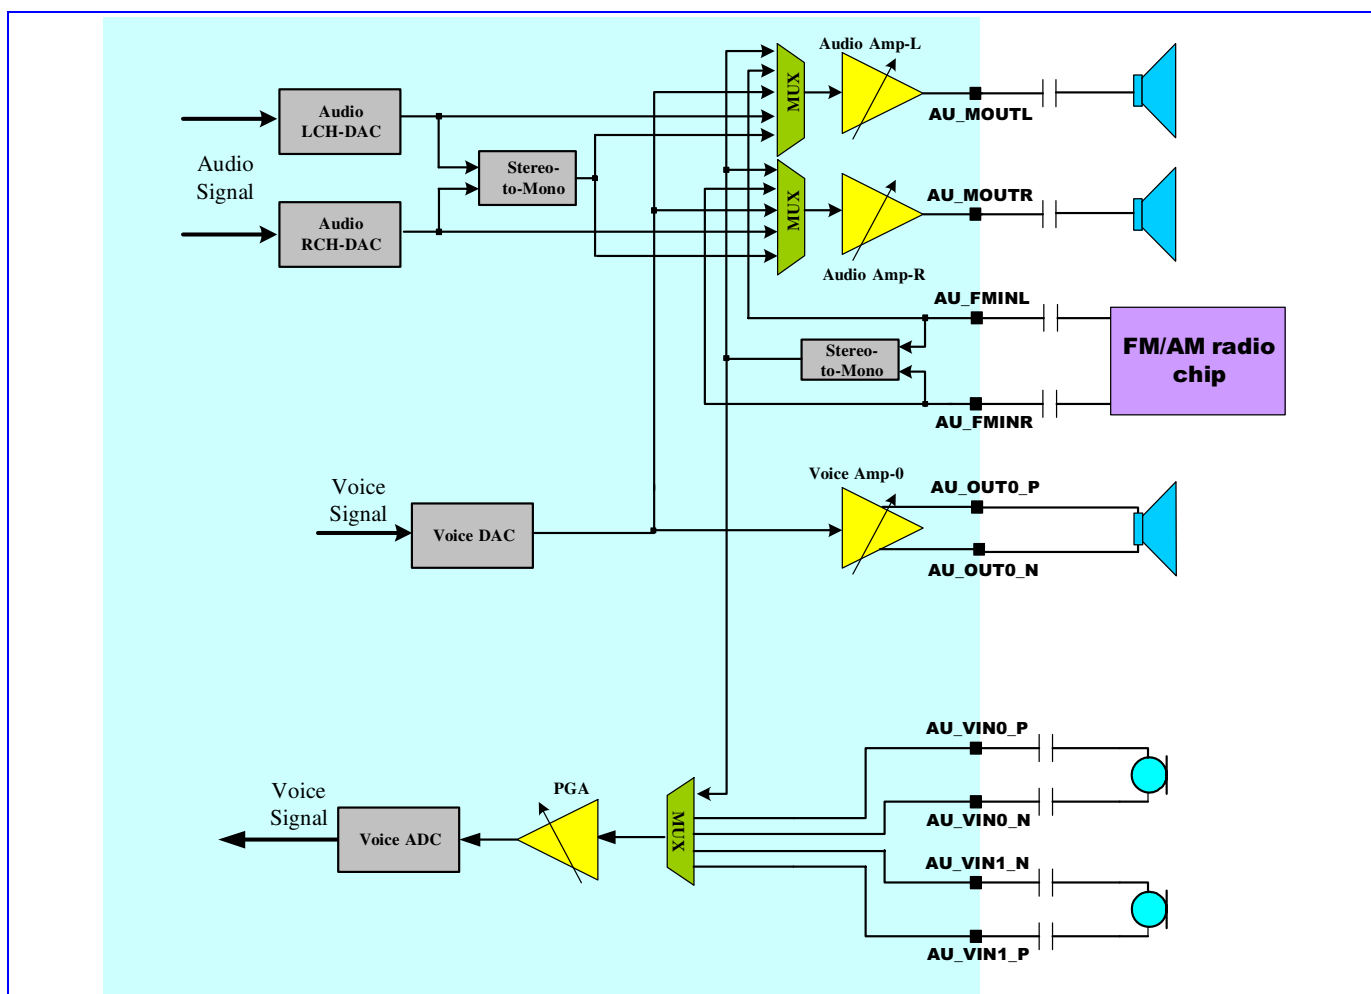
Audio Amp-L

MUX

AU_MOUTL

Audio LCH-DAC

Audio Signal

Stereo-to-Mono

Audio RCH-DAC

MUX

AU_MOUTR

Audio Amp-R

AU_FMINL

FM/AM radio chip

Stereo-to-Mono

AU_FMINR

Voice Amp-0

AU_OUT0_P

Voice Signal

Voice DAC

AU_OUT0_N

AU_VIN0_P

PGA

Voice Signal

Voice ADC

MUX

AU_VIN0_N

AU_VIN1_N

AU_VIN1_P